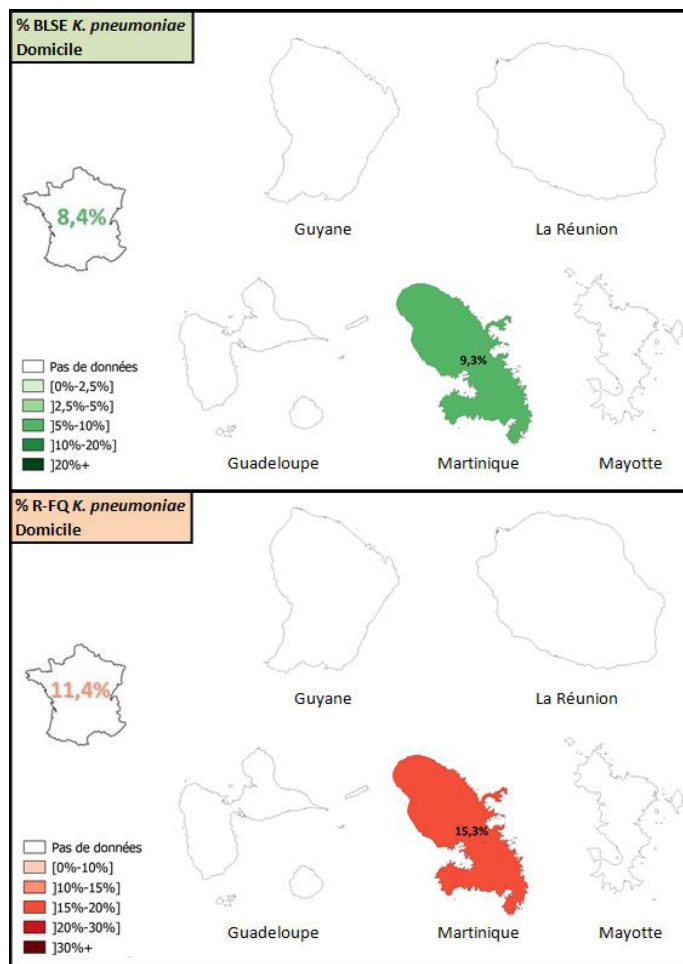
% BLSE *K. pneumoniae*
Domicile

8,4%

Guyane

La Réunion

9,3%

Pas de données
[0%-2,5%]
]2,5%-5%]
]5%-10%]
]10%-20%]
]20%+

Guadeloupe

Martinique

Mayotte

% R-FQ *K. pneumoniae*
Domicile

11,4%

Guyane

La Réunion

15,3%

Pas de données
[0%-10%]
]10%-15%]
]15%-20%]
]20%-30%]
]30%+

Guadeloupe

Martinique

Mayotte